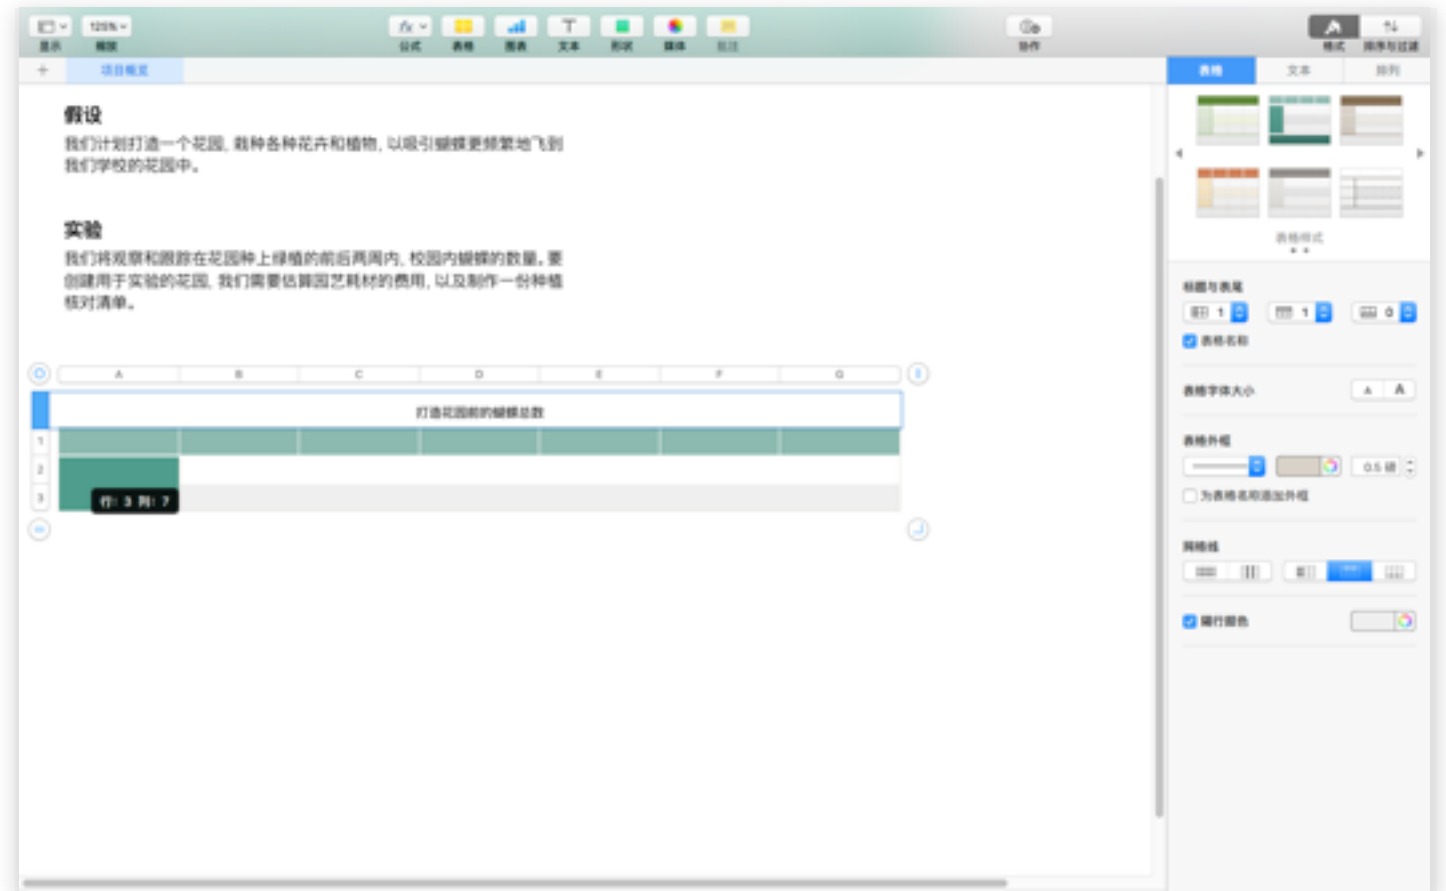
显示 缩放 125%
公式 表格 图表 文本 形状 媒体 批注
协作
格式 排序与过滤

项目概览

表格 文本 排列

假设
我们计划打造一个花园，栽种各种花卉和植物，以吸引蝴蝶更频繁地飞到我们学校的花园中。

实验
我们将观察和跟踪在花园种上绿植的前后两周内，校园内蝴蝶的数量。要创建用于实验的花园，我们需要估算园艺耗材的费用，以及制作一份种植核对清单。

| A | B | C | D | E | F | G |
|---|---|---|---|---|---|---|

打造花园前的蝴蝶总数

1
2
3

行：3 列：7

表格样式

标题与表尾
1 1 0
表格名称

表格字体大小
A A

表格外框
0.5 磅
为表格名称添加外框

网格线

隔行颜色